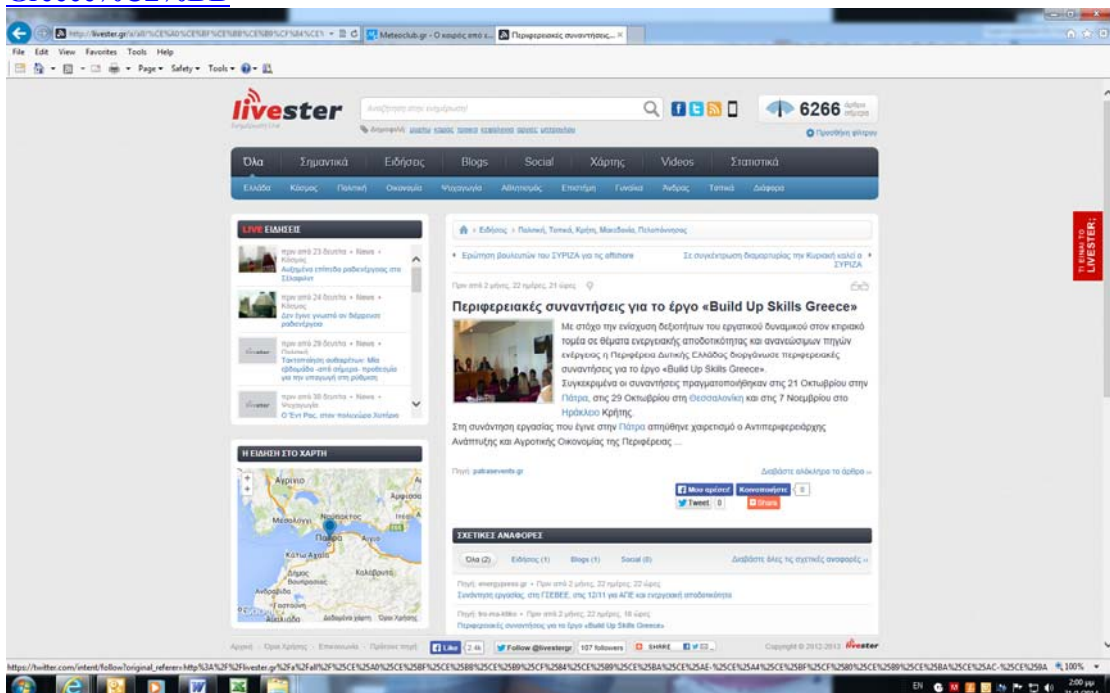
http://livester.gr/a/all/%CE%A0%CE%B5%CF%81%CE%B9%CF%84%CE%... Meteoclub.gr - Ο καιρός στο c... Περιφερειακές συναντήσεις... ×

File Edit View Favorites Tools Help

Page▾ Safety▾ Tools▾

livester

6266

Όλα Σημαντικά Ειδήσεις Blogs Social Χάρτης Videos Στατιστικά

Ελλάδα Κόσμος Πολιτική Οικονομία Ψυχαγωγία Αθλητισμός Επιστήμη Γυναίκα Άνδρας Τοπικά Διάφορα

LIVE ΕΙΔΗΣΕΙΣ

Αυξημένα επίπεδα ραδιενέργειας στο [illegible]

Δεν έχει γνωστό αν διέρρευσε ραδιενέργεια

Ο Έντ Ρας, στον πολυχώρο Χώρου

Η ΕΙΔΗΣΗ ΣΤΟ ΧΑΡΤΗ

Αίγιο
Μεσολόγγι
Ναύπακτος
Πάτρα
Κάτω Αχαΐα
Κολάβρυτα
Ανδρίτσαινα
Γαστούνη

Περιφερειακές συναντήσεις για το έργο «Build Up Skills Greece»

Με στόχο την ενίσχυση δεξιοτήτων του εργατικού δυναμικού στον κτιριακό τομέα σε θέματα ενεργειακής αποδοτικότητας και ανανεώσιμων πηγών ενέργειας η Περιφέρεια Δυτικής Ελλάδας διοργάνωσε περιφερειακές συναντήσεις για το έργο «Build Up Skills Greece».
Συγκεκριμένα οι συναντήσεις πραγματοποιήθηκαν στις 21 Οκτωβρίου στην Πάτρα, στις 29 Οκτωβρίου στη Θεσσαλονίκη και στις 7 Νοεμβρίου στο Ηράκλειο Κρήτης.
Στη συνάντηση εργασίας που έγινε στην Πάτρα απηύθυνε χαιρετισμό ο Αντιπεριφερειάρχης Ανάπτυξης και Αγροτικής Οικονομίας της Περιφέρειας ...

Πηγή: patrasevents.gr

Διαβάστε ολόκληρο το άρθρο »

Μου αρέσει! Κοινοποίηση 0
Tweet 0 Share

ΣΧΕΤΙΚΕΣ ΑΝΑΦΟΡΕΣ

Όλα (2) Ειδήσεις (1) Blogs (1) Social (0)

Διαβάστε όλες τις σχετικές αναφορές »

Συνάντηση εργασίας στη ΓΣΕΒΕΕ στις 12/11 για ΑΠΕ και ενεργειακή αποδοτικότητα

Περιφερειακές συναντήσεις για το έργο «Build Up Skills Greece»

Like 2.4k Follow @livestergr 107 followers SHARE

Copyright © 2012-2013 livester

100%

2:00 μμ